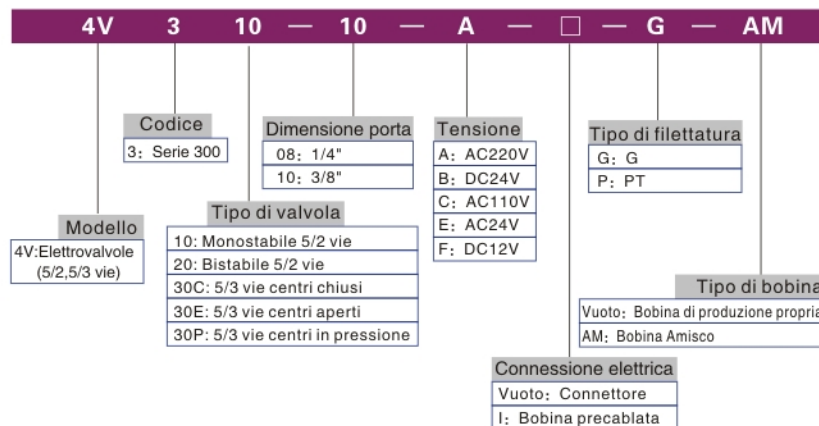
4V 3 10 — 10 — A — □ — G — AM

Codice
3: Serie 300

Modello
4V:Elettrovalvole (5/2,5/3 vie)

Dimensione porta
08: 1/4"
10: 3/8"

Tipo di valvola
10: Monostabile 5/2 vie
20: Bistabile 5/2 vie
30C: 5/3 vie centri chiusi
30E: 5/3 vie centri aperti
30P: 5/3 vie centri in pressione

Tensione
A: AC220V
B: DC24V
C: AC110V
E: AC24V
F: DC12V

Tipo di filettatura
G: G
P: PT

Tipo di bobina
Vuoto: Bobina di produzione propria
AM: Bobina Amisco

Connessione elettrica
Vuoto: Connettore
I: Bobina precablata